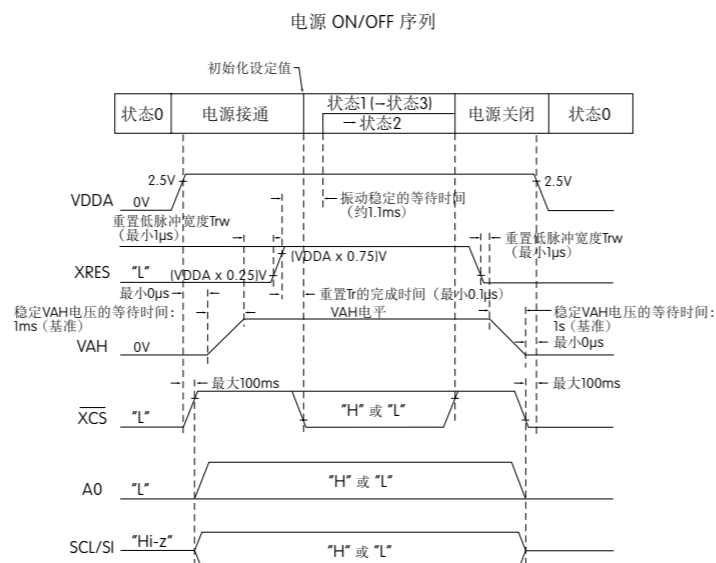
电源 ON/OFF 序列

初始化设定值

| 状态0 | 电源接通 | 状态1 (→状态3) → 状态2 | 电源关闭 | 状态0 |
|---|---|---|---|---|

VDDA 0V 2.5V
振动稳定的等待时间 (约1.1ms)
2.5V

重置低脉冲宽度Trw (最小1μs)
(VDDA x 0.75)V
(VDDA x 0.25)V
XRES "L"
重置低脉冲宽度Trw (最小1μs)
最小0μs
重置Tr的完成时间（最小0.1μs）

稳定VAH电压的等待时间：1ms（基准）
VAH电平
VAH 0V
稳定VAH电压的等待时间：1s（基准）
最小0μs

最大100ms
最大100ms
$\overline{XCS}$ "L"
"H" 或 "L"

A0 "L"
"H" 或 "L"

SCL/SI "Hi-z"
"H" 或 "L"